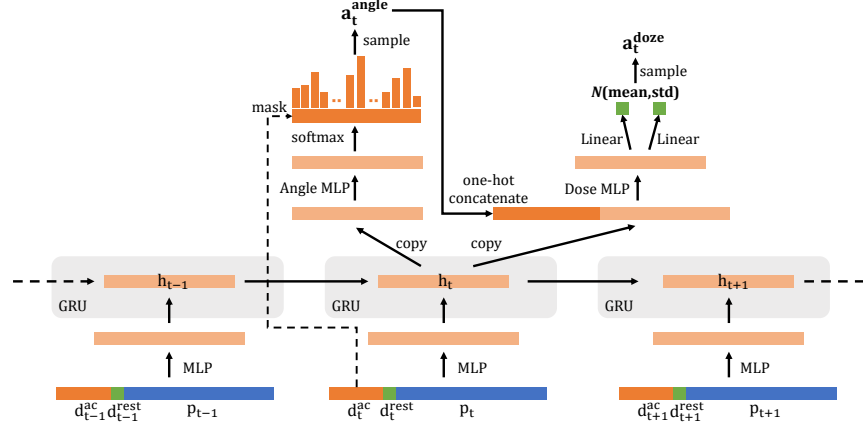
$\mathbf{a_t^{angle}}$

sample

mask

softmax

Angle MLP

$\mathbf{a_t^{doze}}$

sample

$\boldsymbol{N}$**(mean,std)**

Linear

Linear

Dose MLP

one-hot concatenate

copy

copy

GRU

$h_{t-1}$

GRU

$h_t$

GRU

$h_{t+1}$

MLP

MLP

MLP

$d_{t-1}^{ac}$ $d_{t-1}^{rest}$ $p_{t-1}$

$d_t^{ac}$ $d_t^{rest}$ $p_t$

$d_{t+1}^{ac}$ $d_{t+1}^{rest}$ $p_{t+1}$